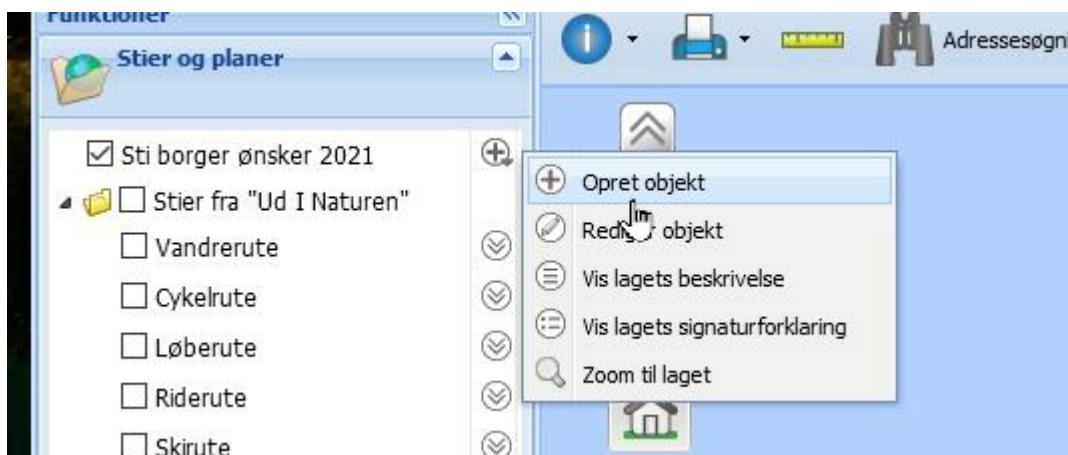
Funktioner

Stier og planer

Adressesøgni

Sti borger ønsker 2021

Stier fra "Ud I Naturen"

Vandrerute

Cykelrute

Løberute

Riderute

Skirute

Opret objekt

Red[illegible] objekt

Vis lagets beskrivelse

Vis lagets signaturforklaring

Zoom til laget